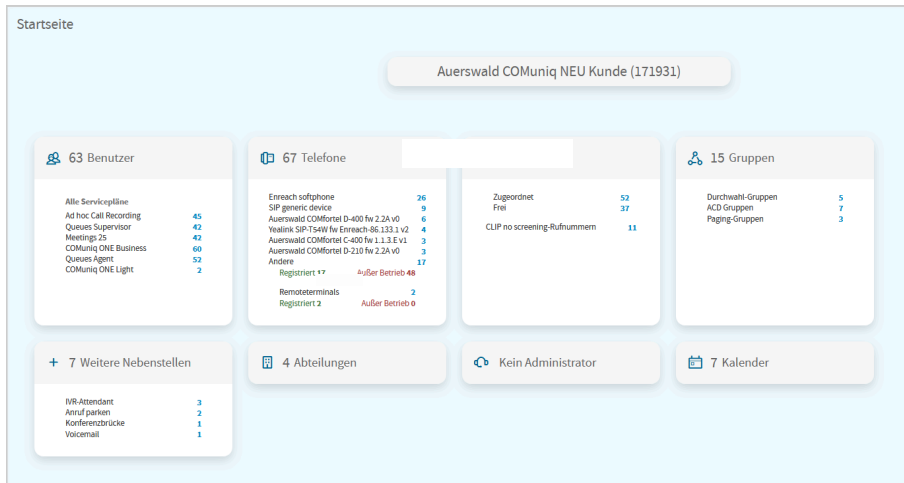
Startseite

Auerswald COMuniq NEU Kunde (171931)

63 Benutzer

Alle Servicepläne

| | |
|---|---|
| Ad hoc Call Recording | 45 |
| Queues Supervisor | 42 |
| Meetings 25 | 42 |
| COMuniq ONE Business | 60 |
| Queues Agent | 52 |
| COMuniq ONE Light | 2 |

67 Telefone

| | |
|---|---|
| Enreach softphone | 26 |
| SIP generic device | 9 |
| Auerswald COMfortel D-400 fw 2.2A v0 | 6 |
| Yealink SIP-T54W fw Enreach-86.133.1 v2 | 4 |
| Auerswald COMfortel C-400 fw 1.1.3.E v1 | 3 |
| Auerswald COMfortel D-210 fw 2.2A v0 | 3 |
| Andere | 17 |

Registriert 17 Außer Betrieb 48

Remoteterminals 2
Registriert 2 Außer Betrieb 0

| | |
|---|---|
| Zugeordnet | 52 |
| Frei | 37 |
| CLIP no screening-Rufnummern | 11 |

15 Gruppen

| | |
|---|---|
| Durchwahl-Gruppen | 5 |
| ACD Gruppen | 7 |
| Paging-Gruppen | 3 |

+ 7 Weitere Nebenstellen

| | |
|---|---|
| IVR-Attendant | 3 |
| Anruf parken | 2 |
| Konferenzbrücke | 1 |
| Voicemail | 1 |

4 Abteilungen

Kein Administrator

7 Kalender